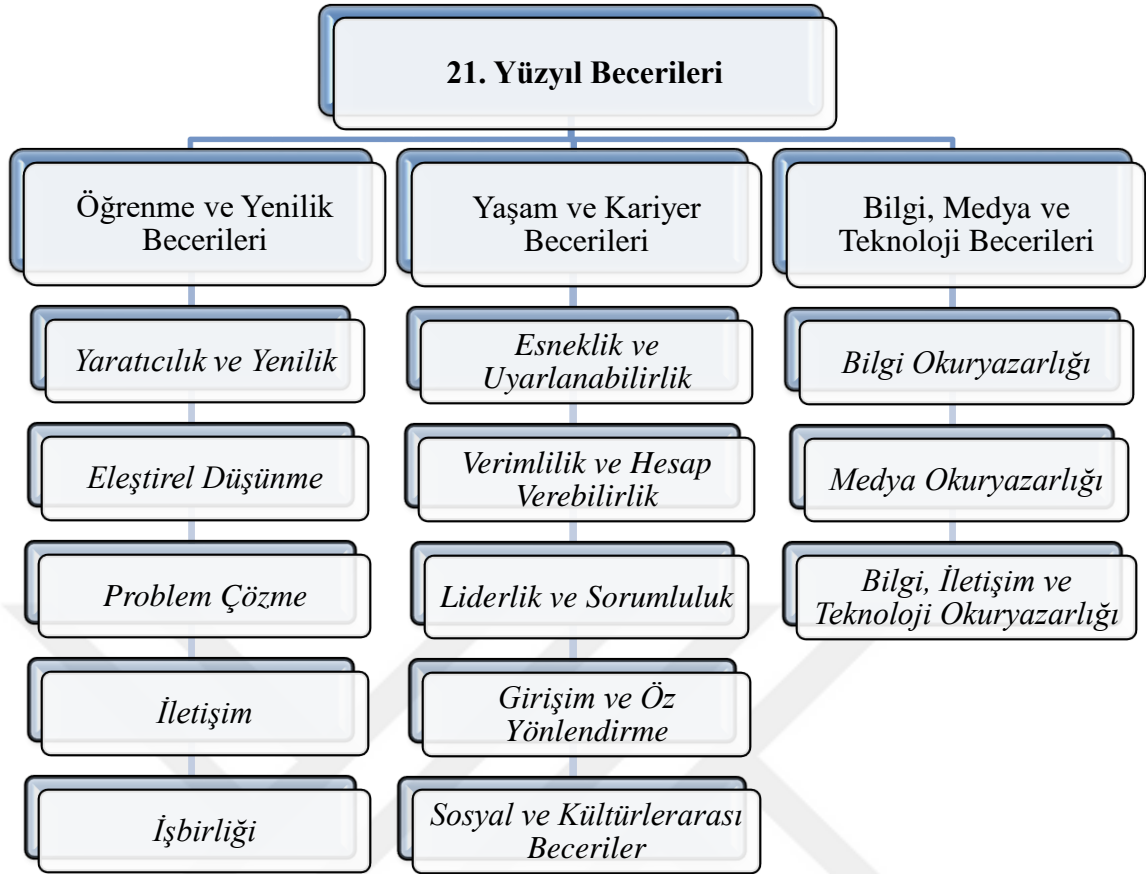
21. Yüzyıl Becerileri

Öğrenme ve Yenilik Becerileri

Yaratıcılık ve Yenilik

Eleştirel Düşünme

Problem Çözme

İletişim

İşbirliği

Yaşam ve Kariyer Becerileri

Esneklik ve Uyarlanabilirlik

Verimlilik ve Hesap Verebilirlik

Liderlik ve Sorumluluk

Girişim ve Öz Yönlendirme

Sosyal ve Kültürlerarası Beceriler

Bilgi, Medya ve Teknoloji Becerileri

Bilgi Okuryazarlığı

Medya Okuryazarlığı

Bilgi, İletişim ve Teknoloji Okuryazarlığı